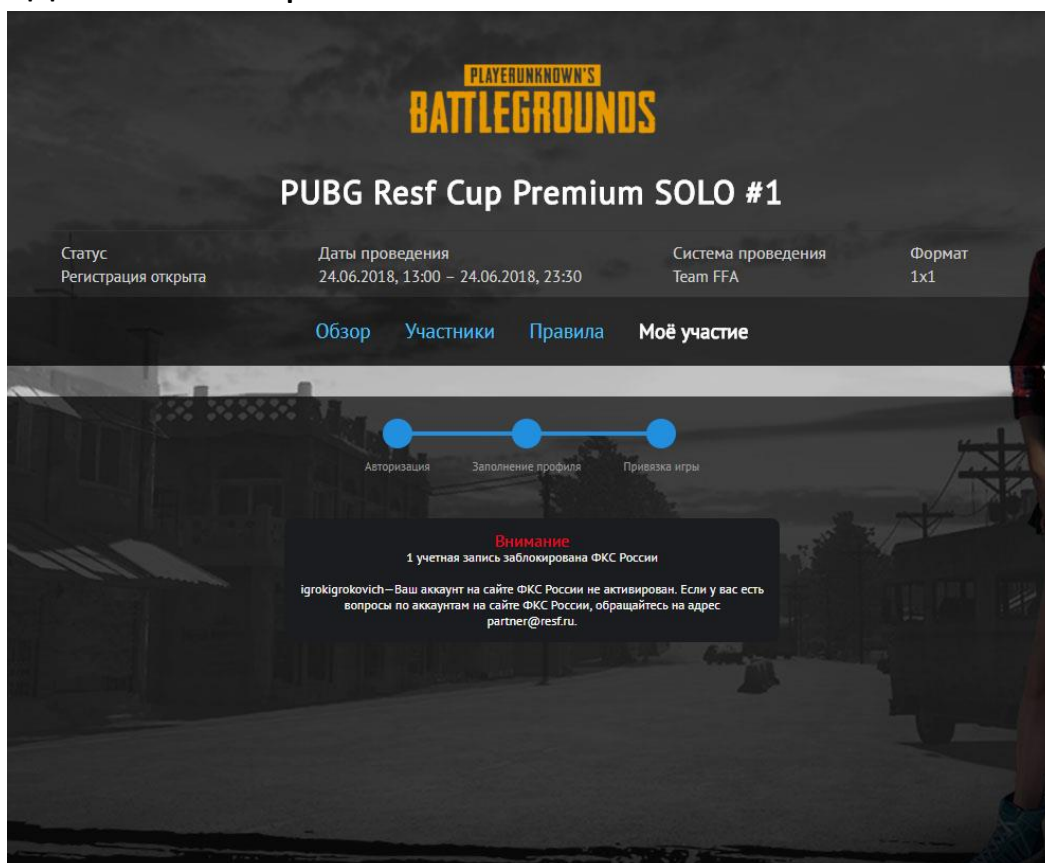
PLAYERUNKNOWN'S
BATTLEGROUNDS

PUBG Resf Cup Premium SOLO #1

Статус
Регистрация открыта

Даты проведения
24.06.2018, 13:00 – 24.06.2018, 23:30

Система проведения
Team FFA

Формат
1x1

Обзор Участники Правила Моё участие

Авторизация Заполнение профиля Привязка игры

Внимание
1 учетная запись заблокирована ФКС России

igrokigrokovich—Ваш аккаунт на сайте ФКС России не активирован. Если у вас есть вопросы по аккаунтам на сайте ФКС России, обращайтесь на адрес partner@resf.ru.